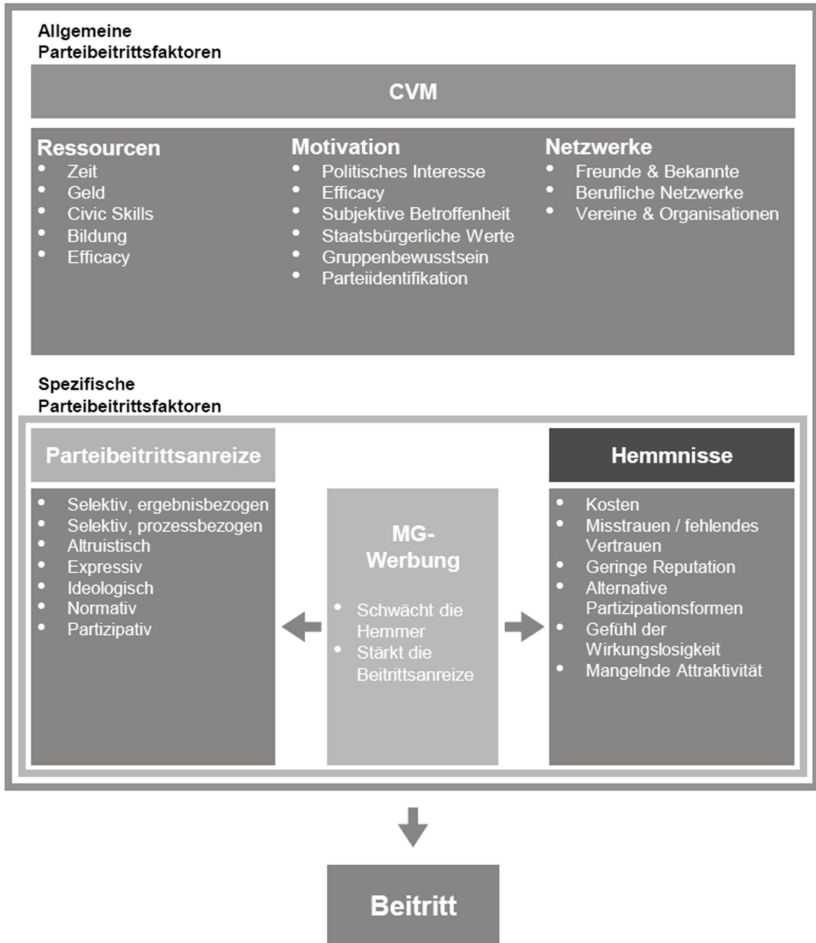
Allgemeine Parteibeitrittsfaktoren

CVM

Ressourcen
- Zeit
- Geld
- Civic Skills
- Bildung
- Efficacy

Motivation
- Politisches Interesse
- Efficacy
- Subjektive Betroffenheit
- Staatsbürgerliche Werte
- Gruppenbewusstsein
- Parteiidentifikation

Netzwerke
- Freunde & Bekannte
- Berufliche Netzwerke
- Vereine & Organisationen

Spezifische Parteibeitrittsfaktoren

Parteibeitrittsanreize
- Selektiv, ergebnisbezogen
- Selektiv, prozessbezogen
- Altruistisch
- Expressiv
- Ideologisch
- Normativ
- Partizipativ

MG-Werbung
- Schwächt die Hemmer
- Stärkt die Beitrittsanreize

Hemmnisse
- Kosten
- Misstrauen / fehlendes Vertrauen
- Geringe Reputation
- Alternative Partizipationsformen
- Gefühl der Wirkungslosigkeit
- Mangelnde Attraktivität

Beitritt